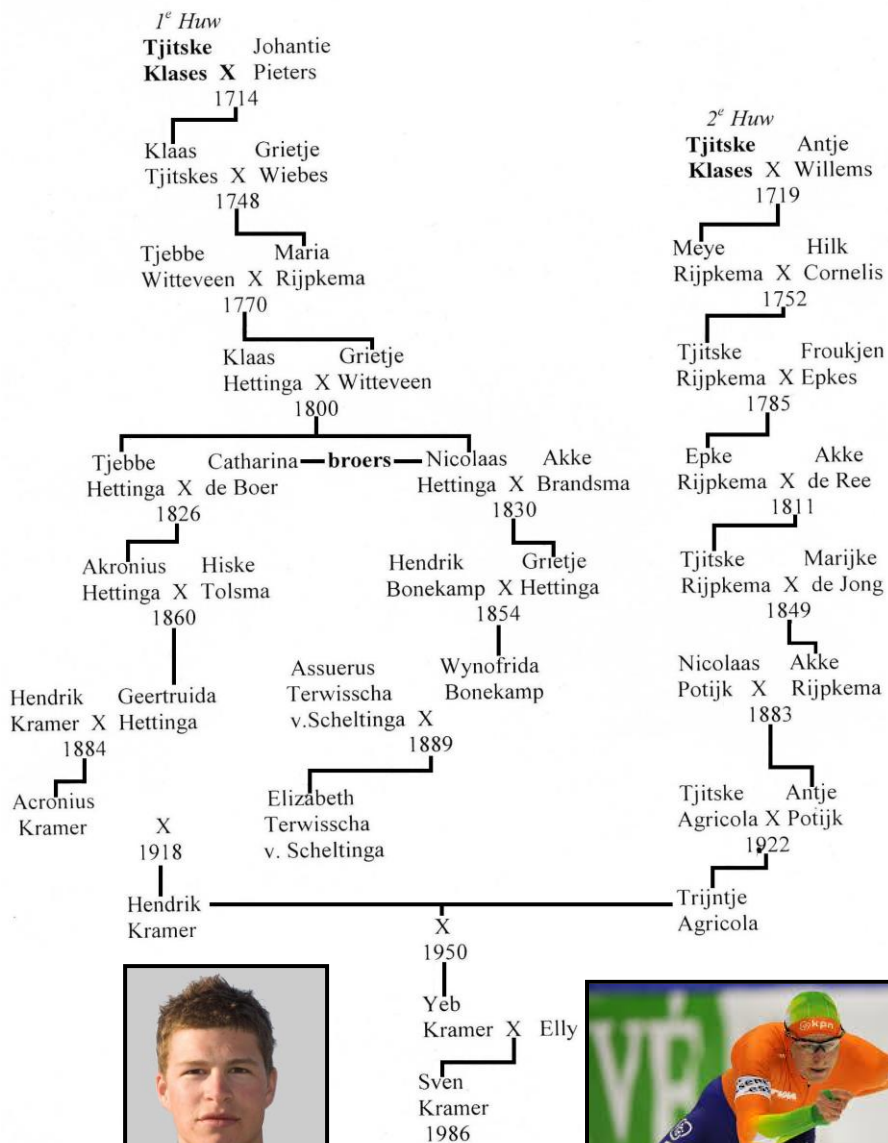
$1^e$ Huw
**Tjitske** Johantie
**Klases X** Pieters
1714

Klaas Grietje
Tjitskes X Wiebes
1748

Tjebbe Maria
Witteveen X Rijpkema
1770

Klaas Grietje
Hettinga X Witteveen
1800

Tjebbe Catharina **broers** Nicolaas Akke
Hettinga X de Boer Hettinga X Brandsma
1826 1830

Akronius Hiske
Hettinga X Tolsma
1860

Hendrik Grietje
Bonekamp X Hettinga
1854

Wynofrida
Bonekamp

Assuerus
Terwisscha
v.Scheltinga X
1889

Hendrik Geertruida
Kramer X Hettinga
1884

Acronius
Kramer

Elizabeth
Terwisscha
v. Scheltinga

X
1918

Hendrik
Kramer

$2^e$ Huw
**Tjitske** Antje
**Klases** X Willems
1719

Meye Hilk
Rijpkema X Cornelis
1752

Tjitske Froukjen
Rijpkema X Epkes
1785

Epke Akke
Rijpkema X de Ree
1811

Tjitske Marijke
Rijpkema X de Jong
1849

Nicolaas Akke
Potijk X Rijpkema
1883

Tjitske Antje
Agricola X Potijk
1922

Trijntje
Agricola

X
1950

Yeb
Kramer X Elly

Sven
Kramer
1986

kpn